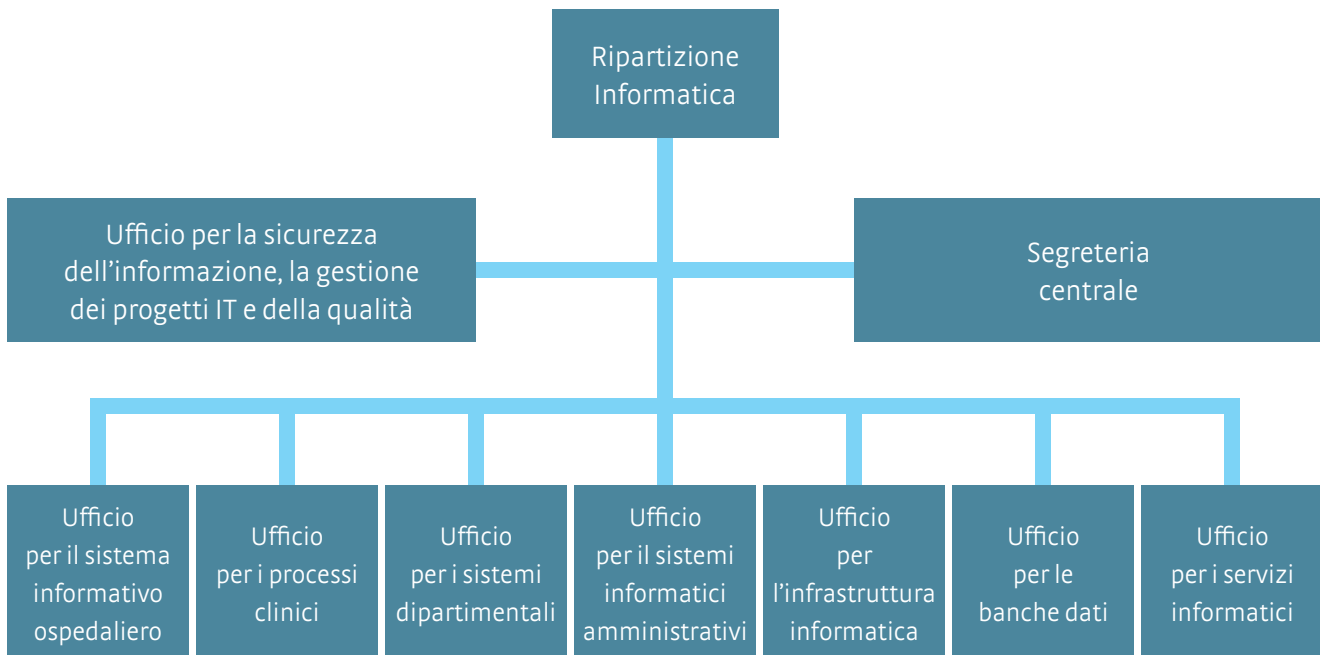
Ripartizione Informatica

Ufficio per la sicurezza dell’informazione, la gestione dei progetti IT e della qualità

Segreteria centrale

Ufficio per il sistema informativo ospedaliero

Ufficio per i processi clinici

Ufficio per i sistemi dipartimentali

Ufficio per il sistemi informatici amministrativi

Ufficio per l’infrastruttura informatica

Ufficio per le banche dati

Ufficio per i servizi informatici